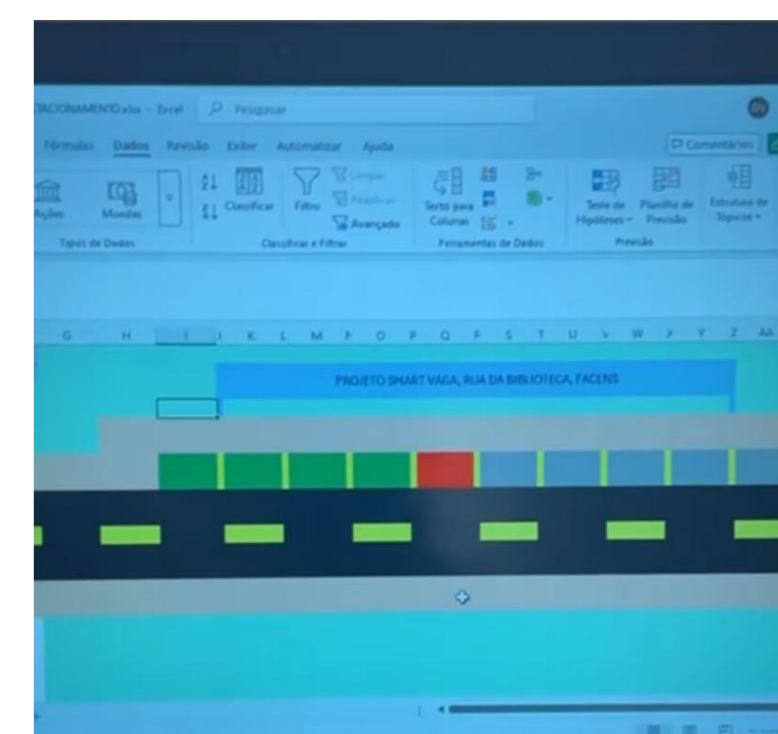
TACIONAMENTO.xlsx - Excel
Pesquisar
Fórmulas Dados Revisão Exibir Automatizar Ajuda
Comentários
Ações Moedas
Tipos de Dados
Classificar Filtro Limpar Reaplicar Avançado
Classificar e Filtrar
Texto para Colunas
Ferramentas de Dados
Teste de Hipóteses Planilha de Previsão
Previsão
Estrutura de Tópicos
G H I J K L M N O P Q R S T U V W X Y Z AA
PROJETO SMART VAGA, RUA DA BIBLIOTECA, FACENS